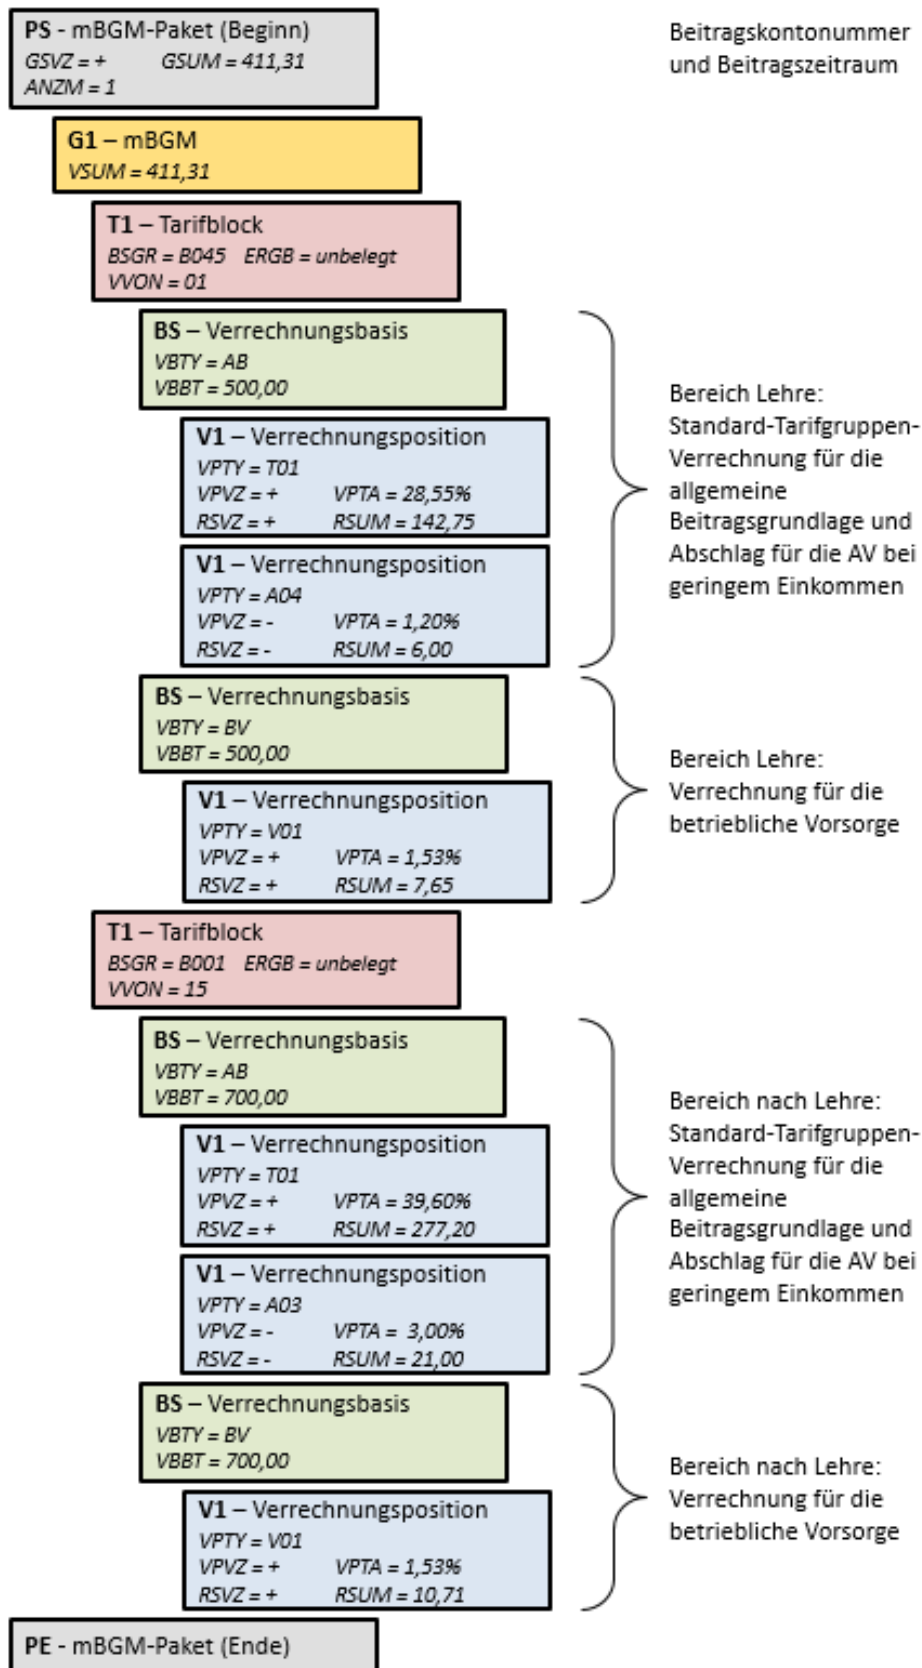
**PS** - mBGM-Paket (Beginn)
GSVZ = + GSUM = 411,31
ANZM = 1

Beitragskontonummer und Beitragszeitraum

**G1** – mBGM
VSUM = 411,31

**T1** – Tarifblock
BSGR = B045 ERGB = unbelegt
VVON = 01

**BS** – Verrechnungsbasis
VBTY = AB
VBBT = 500,00

**V1** – Verrechnungsposition
VPTY = T01
VPVZ = + VPTA = 28,55%
RSVZ = + RSUM = 142,75

**V1** – Verrechnungsposition
VPTY = A04
VPVZ = - VPTA = 1,20%
RSVZ = - RSUM = 6,00

Bereich Lehre: Standard-Tarifgruppen-Verrechnung für die allgemeine Beitragsgrundlage und Abschlag für die AV bei geringem Einkommen

**BS** – Verrechnungsbasis
VBTY = BV
VBBT = 500,00

**V1** – Verrechnungsposition
VPTY = V01
VPVZ = + VPTA = 1,53%
RSVZ = + RSUM = 7,65

Bereich Lehre: Verrechnung für die betriebliche Vorsorge

**T1** – Tarifblock
BSGR = B001 ERGB = unbelegt
VVON = 15

**BS** – Verrechnungsbasis
VBTY = AB
VBBT = 700,00

**V1** – Verrechnungsposition
VPTY = T01
VPVZ = + VPTA = 39,60%
RSVZ = + RSUM = 277,20

**V1** – Verrechnungsposition
VPTY = A03
VPVZ = - VPTA = 3,00%
RSVZ = - RSUM = 21,00

Bereich nach Lehre: Standard-Tarifgruppen-Verrechnung für die allgemeine Beitragsgrundlage und Abschlag für die AV bei geringem Einkommen

**BS** – Verrechnungsbasis
VBTY = BV
VBBT = 700,00

**V1** – Verrechnungsposition
VPTY = V01
VPVZ = + VPTA = 1,53%
RSVZ = + RSUM = 10,71

Bereich nach Lehre: Verrechnung für die betriebliche Vorsorge

**PE** - mBGM-Paket (Ende)